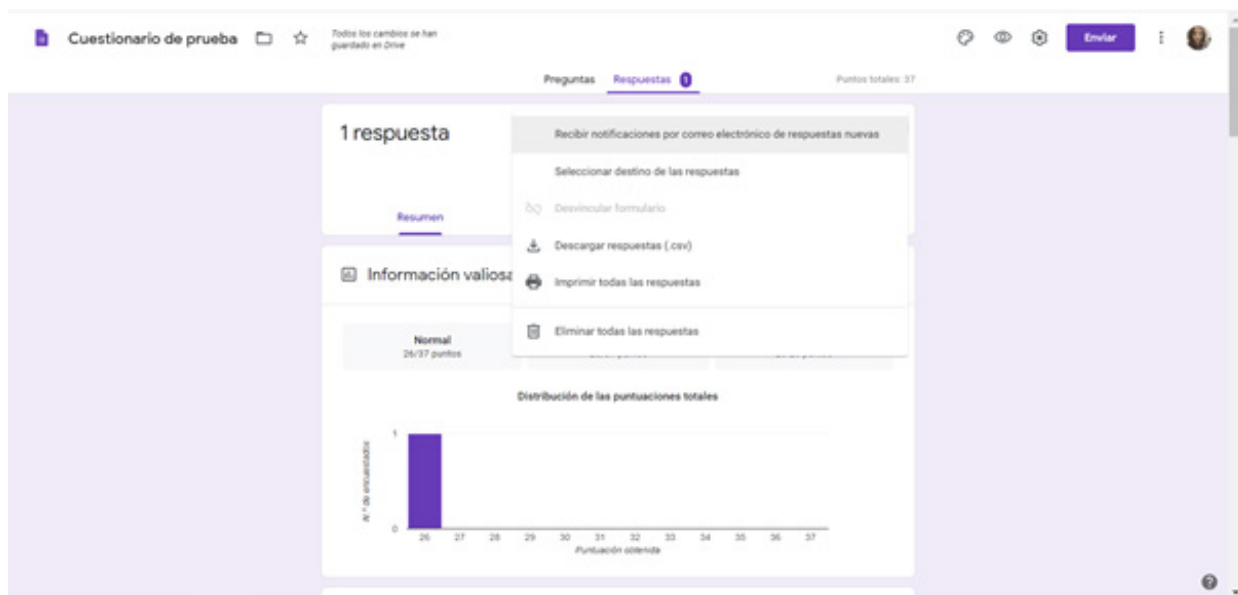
Cuestionario de prueba

Todos los cambios se han guardado en Drive

Enviar

Preguntas Respuestas 1

Puntos totales: 37

1 respuesta

Resumen

Recibir notificaciones por correo electrónico de respuestas nuevas

Seleccionar destino de las respuestas

Desvincular formulario

Descargar respuestas (.csv)

Imprimir todas las respuestas

Eliminar todas las respuestas

Información valiosa

Normal
26/37 puntos

Distribución de las puntuaciones totales

1

0

N.º de encuestados

26 27 28 29 30 31 32 33 34 35 36 37

Puntuación obtenida